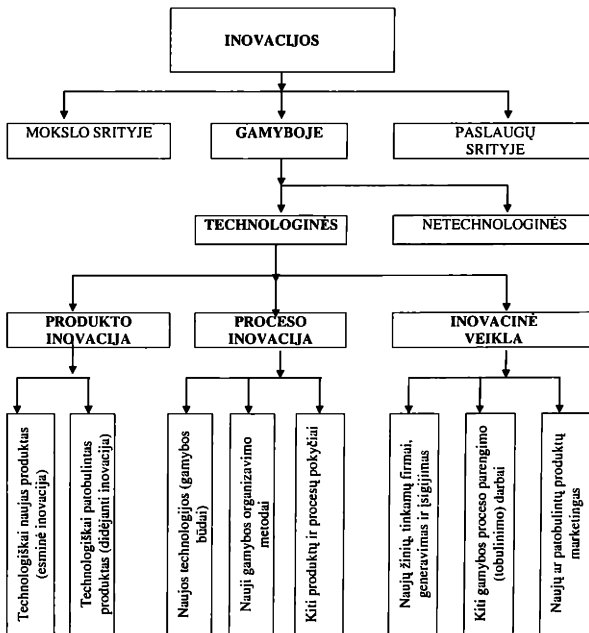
INOVACIJOS

MOKSLO SRITYJE

GAMYBOJE

PASLAUGŲ SRITYJE

TECHNOLOGINĖS

NETECHNOLOGINĖS

PRODUKTO INOVACIJA

PROCESO INOVACIJA

INOVACINĖ VEIKLA

Technologiškai naujus produktus (esminė inovacija)

Technologiškai patobulintas produktus (didėjanti inovacija)

Naujos technologijos (gamybos būdai)

Nauji gamybos organizavimo metodai

Kiti produktų ir procesų pokyčiai

Naujų žinių, tinkamų firmai, generavimas ir įsigijimas

Kiti gamybos proceso parengimo (tobulinimo) darbai

Naujų ar patobulintų produktų marketingas